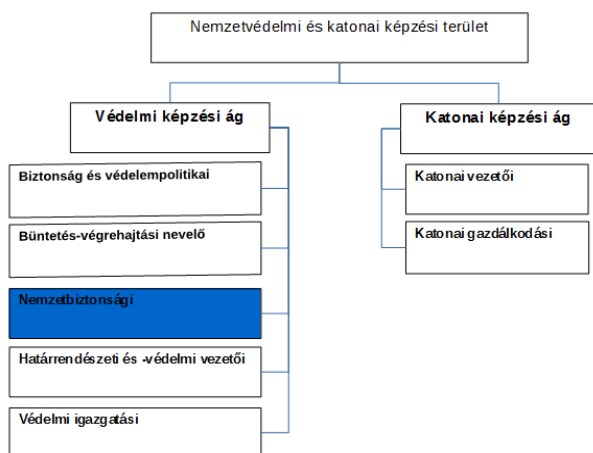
Nemzetvédelmi és katonai képzési terület

Védelmi képzési ág

Katonai képzési ág

Biztonság és védelempolitikai

Büntetés-végrehajtási nevelő

Nemzetbiztonsági

Határrendészeti és -védelmi vezetői

Védelmi igazgatási

Katonai vezetői

Katonai gazdálkodási